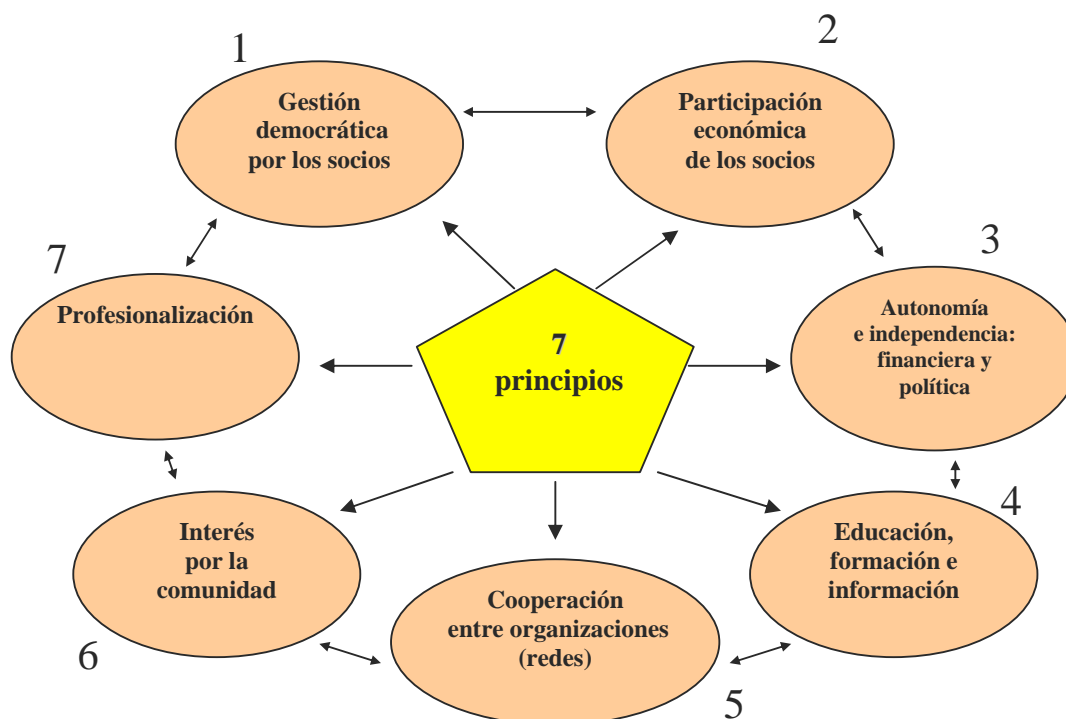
1
Gestión democrática por los socios

2
Participación económica de los socios

7
Profesionalización

7 principios

3
Autonomía e independencia: financiera y política

4
Educación, formación e información

Interés por la comunidad
6

Cooperación entre organizaciones (redes)
5